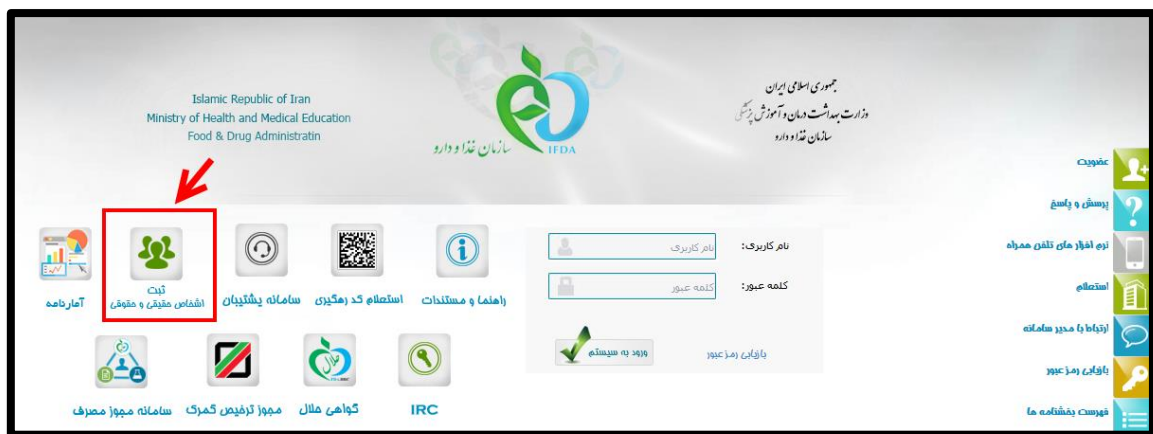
Islamic Republic of Iran
Ministry of Health and Medical Education
Food & Drug Administratin

سازمان غذا و دارو
IFDA

جمهوری اسلامی ایران
وزارت بهداشت درمان و آموزش پزشکی
سازمان غذا و دارو

عضویت
پرسش و پاسخ
نرم افزار های تلفن همراه
استعلام
ارتباط با مدیر سامانه
بازیابی رمز عبور
فهرست بخشنامه ها

نام کاربری:
نام کاربری
کلمه عبور:
کلمه عبور
ورود به سیستم
بازیابی رمز عبور

آمارنامه
ثبت
اشخاص حقیقی و حقوقی
سامانه پشتیبان
استعلام کد رهگیری
راهنما و مستندات

سامانه مجوز مصرف
مجوز ترخیص گمرک
گواهی حلال
حلال
IRC